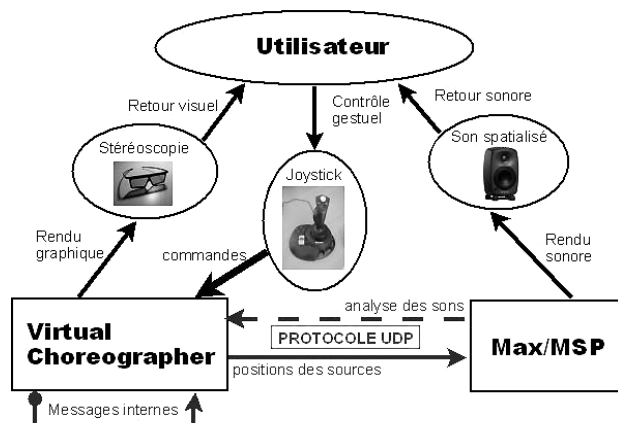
Utilisateur

Retour visuel

Contrôle gestuel

Retour sonore

Stéréoscopie

Joystick

Son spatialisé

Rendu graphique

commandes

Rendu sonore

analyse des sons

Virtual Choreographer

PROTOCOLE UDP

Max/MSP

positions des sources

Messages internes